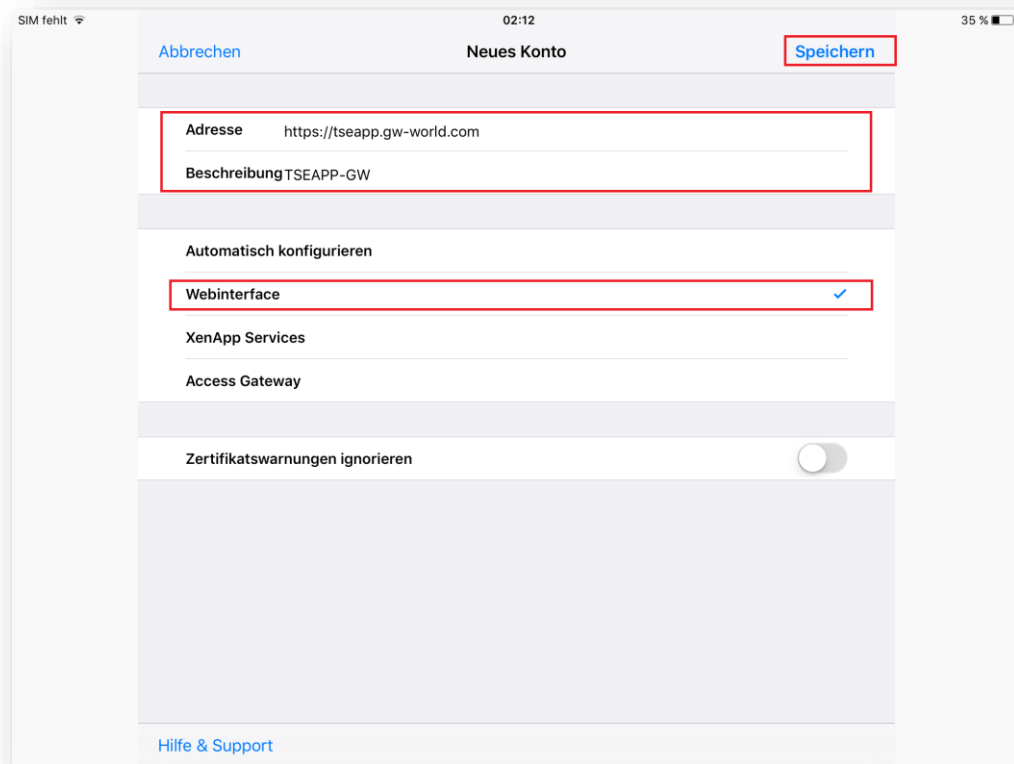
SIM fehlt
02:12
35 %

Abbrechen
Neues Konto
Speichern

Adresse https://tseapp.gw-world.com
Beschreibung TSEAPP-GW

Automatisch konfigurieren
Webinterface ✓
XenApp Services
Access Gateway

Zertifikatswarnungen ignorieren

Hilfe & Support